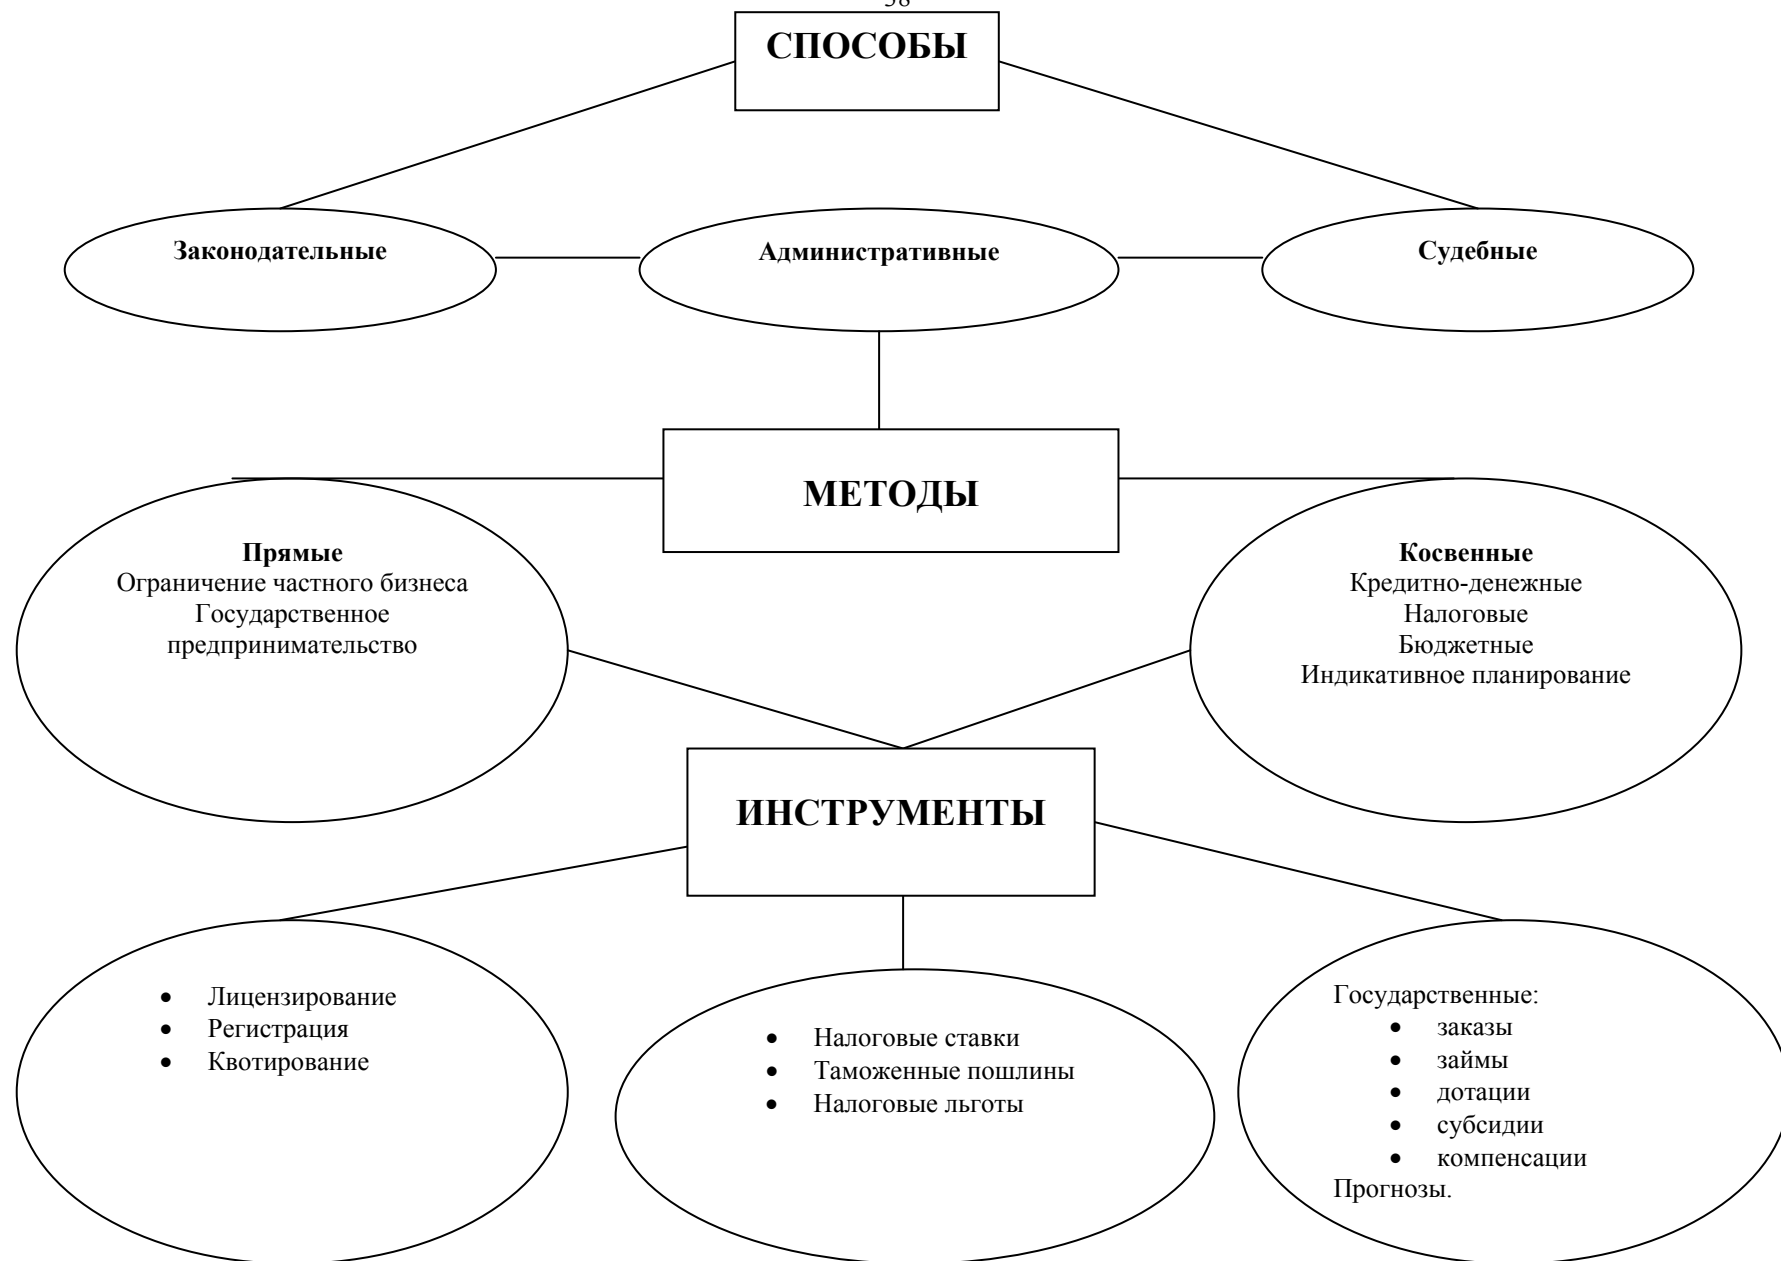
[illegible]

СПОСОБЫ

Законодательные

Административные

Судебные

МЕТОДЫ

Прямые
Ограничение частного бизнеса
Государственное предпринимательство

Косвенные
Кредитно-денежные
Налоговые
Бюджетные
Индикативное планирование

ИНСТРУМЕНТЫ

- Лицензирование
- Регистрация
- Квотирование

- Налоговые ставки
- Таможенные пошлины
- Налоговые льготы

Государственные:
- заказы
- займы
- дотации
- субсидии
- компенсации

Прогнозы.